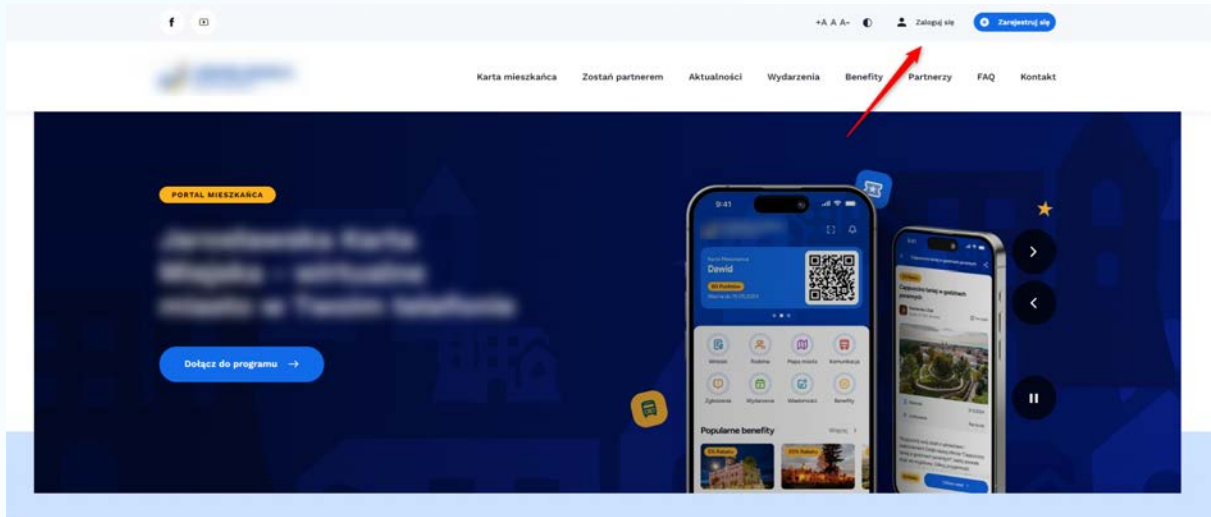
f

+A A A- Zaloguj się Zarejestruj się

Karta mieszkańca Zostań partnerem Aktualności Wydarzenia Benefity Partnerzy FAQ Kontakt

PORTAL MIESZKAŃCA

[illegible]

Dołącz do programu →

9:41

Dawid

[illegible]

Miasto Rodzina Mapa miasta Komunikacja

Zgłoszenia Wydarzenia Wiadomości Benefity

Popularne benefity Więcej >

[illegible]